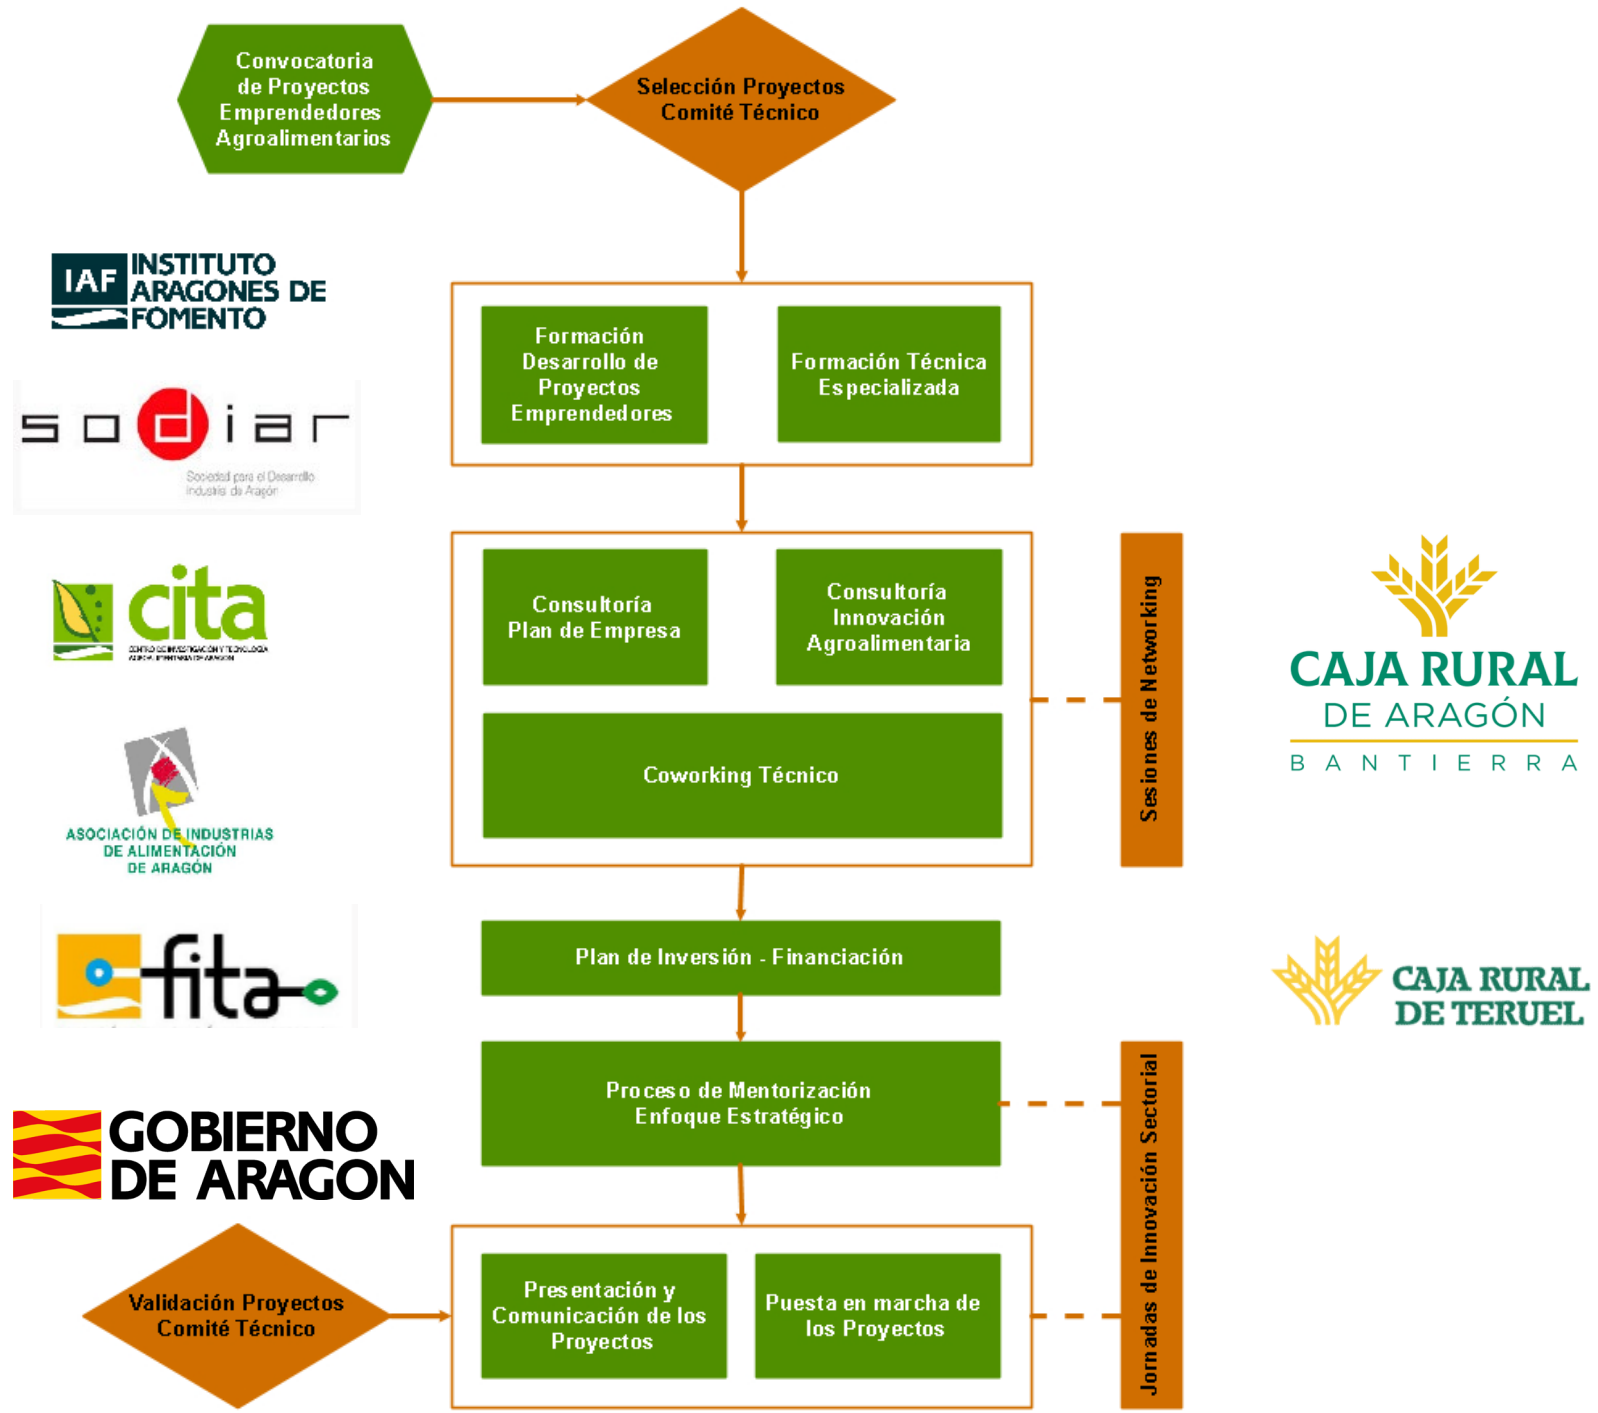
Convocatoria de Proyectos Emprendedores Agroalimentarios

Selección Proyectos Comité Técnico

IAF INSTITUTO ARAGONES DE FOMENTO

sodiar
Sociedad para el Desarrollo Industrial de Aragón

Formación Desarrollo de Proyectos Emprendedores

Formación Técnica Especializada

cita
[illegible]

Consultoría Plan de Empresa

Consultoría Innovación Agroalimentaria

Coworking Técnico

Sesiones de Networking

CAJA RURAL DE ARAGÓN
BANTIERRA

ASOCIACIÓN DE INDUSTRIAS DE ALIMENTACIÓN DE ARAGÓN

fita

Plan de Inversión - Financiación

CAJA RURAL DE TERUEL

Proceso de Mentorización Enfoque Estratégico

GOBIERNO DE ARAGON

Jornadas de Innovación Sectorial

Validación Proyectos Comité Técnico

Presentación y Comunicación de los Proyectos

Puesta en marcha de los Proyectos